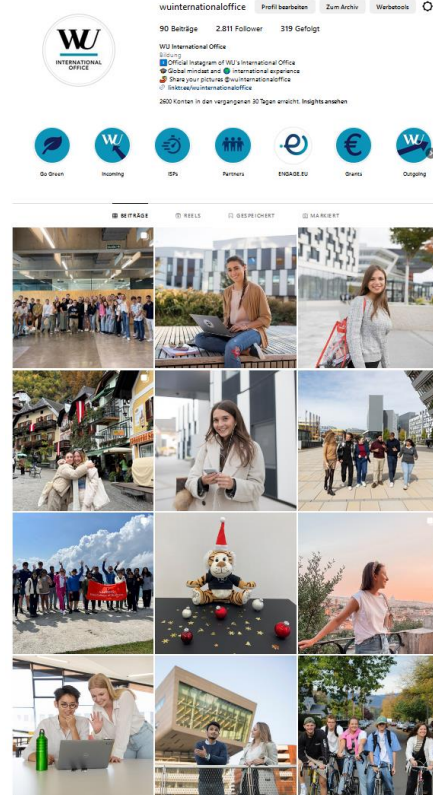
WU INTERNATIONAL OFFICE

wuinternationaloffice Profil bearbeiten Zum Archiv Werbetools

90 Beiträge 2.811 Follower 319 Gefolgt

WU International Office
Bildung
Official Instagram of WU's International Office
Global mindset and international experience
Share your pictures @wuinternationaloffice
linktr.ee/wuinternationaloffice

2600 Konten in den vergangenen 30 Tagen erreicht. Insights ansehen

Go Green Incoming ISPs Partners ENGAGE.EU Grants Outgoing

BEITRÄGE REELS GESPEICHERT MARKIERT